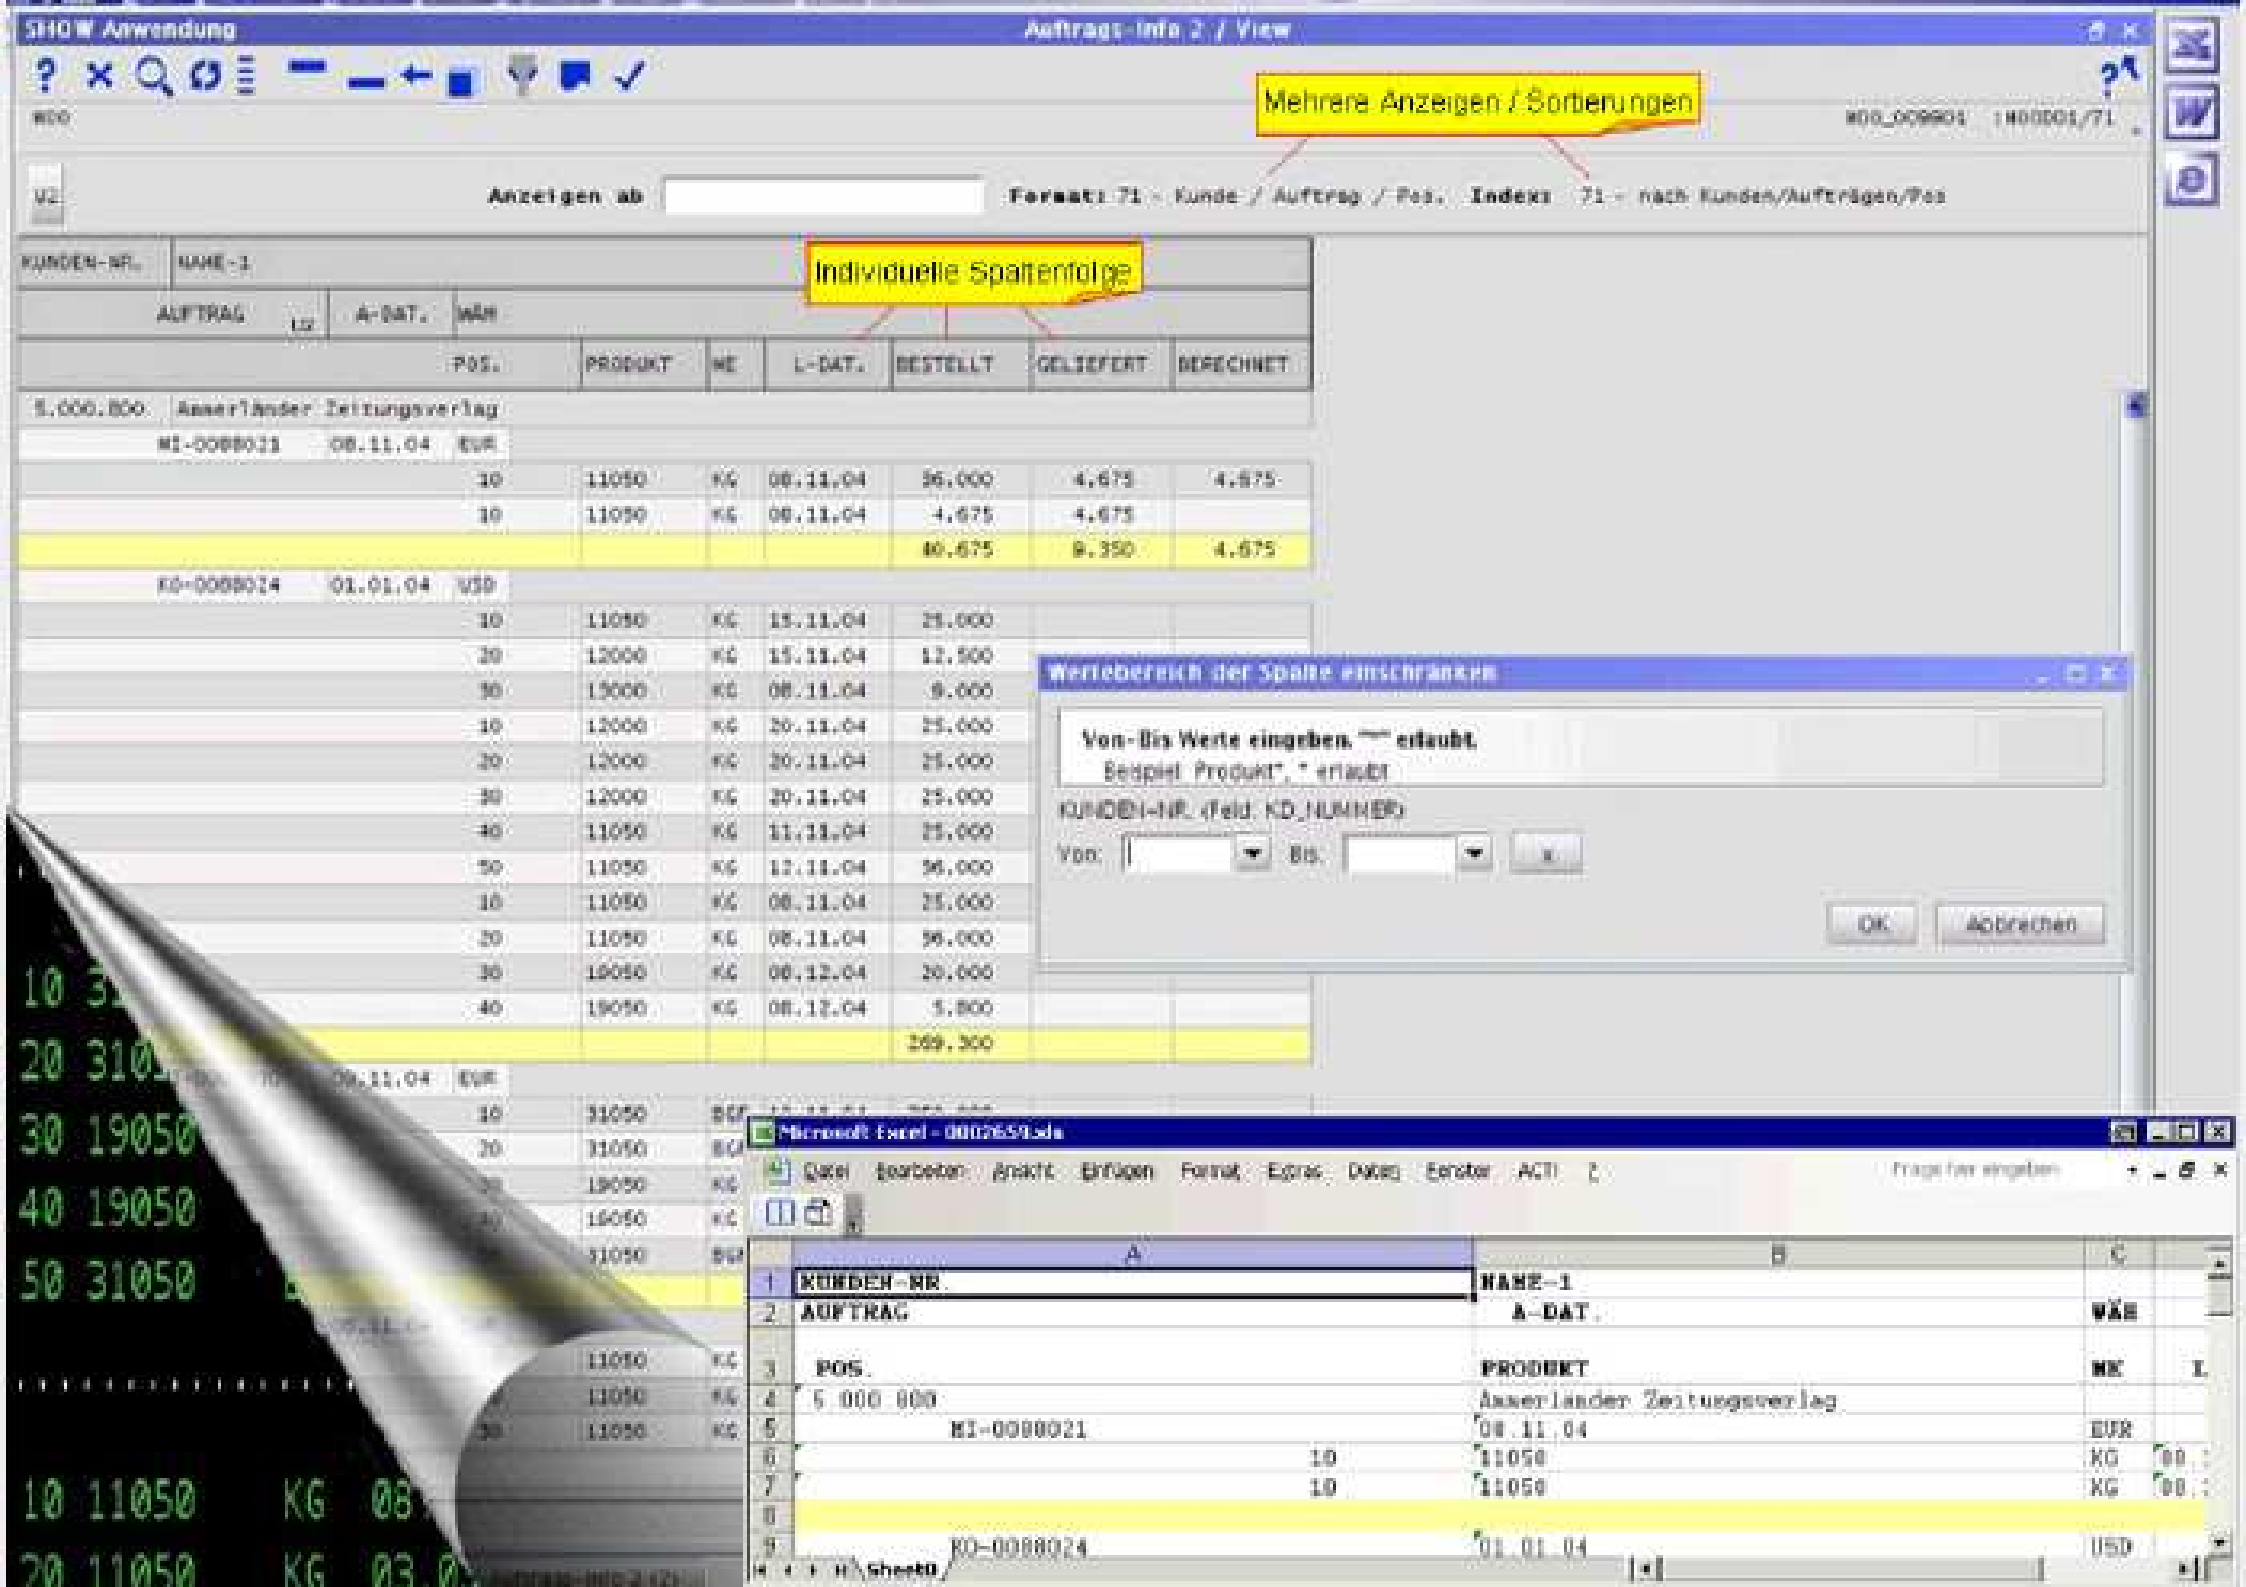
SHOW Anwendung

Auftrags-Info 2 / View

WDO

Mehrere Anzeigen / Sortierungen

WDO_009801 :WOOD01/71

U2

Anzeigen ab

Format: 71 - Kunde / Auftrag / Pos. Index: 71 - nach Kunden/Aufträgen/Pos

Individuelle Spaltenfolge

| KUNDEN-NR. | NAME-1 | | | | | | | |
|---|---|---|---|---|---|---|---|---|
| AUFTRAG | A-DAT. | WÄH | | | | | | |
| | | POS. | PRODUKT | ME | L-DAT. | BESTELLT | GELIEFERT | BERECHNET |
| 5.000.800 | Ammerländer Zeitungsverlag | | | | | | | |
| MI-0088021 | 08.11.04 | EUR | | | | | | |
| | | 10 | 11050 | KG | 08.11.04 | 36.000 | 4.675 | 4.675 |
| | | 10 | 11050 | KG | 08.11.04 | 4.675 | 4.675 | |
| | | | | | | 40.675 | 9.350 | 4.675 |
| KO-0088024 | 01.01.04 | USD | | | | | | |
| | | 10 | 11050 | KG | 15.11.04 | 25.000 | | |
| | | 20 | 12000 | KG | 15.11.04 | 12.500 | | |
| | | 30 | 13000 | KG | 08.11.04 | 8.000 | | |
| | | 10 | 12000 | KG | 20.11.04 | 25.000 | | |
| | | 20 | 12000 | KG | 20.11.04 | 25.000 | | |
| | | 30 | 12000 | KG | 20.11.04 | 25.000 | | |
| | | 40 | 11050 | KG | 11.11.04 | 25.000 | | |
| | | 50 | 11050 | KG | 12.11.04 | 36.000 | | |
| | | 10 | 11050 | KG | 08.11.04 | 25.000 | | |
| | | 20 | 11050 | KG | 08.11.04 | 36.000 | | |
| | | 30 | 19050 | KG | 08.12.04 | 20.000 | | |
| | | 40 | 19050 | KG | 08.12.04 | 5.800 | | |
| | | | | | | 269.300 | | |
| | 08.11.04 | EUR | | | | | | |
| | | 10 | 31050 | BGF | | | | |
| | | 20 | 31050 | BGF | | | | |
| | | | 19050 | KG | | | | |
| | | | 16050 | KG | | | | |
| | | | 31050 | BGF | | | | |
| | | | 11050 | KG | | | | |
| | | | 11050 | KG | | | | |
| | | 30 | 11050 | KG | | | | |

Wertebereich der Spalte einschränken

Von-Bis Werte eingeben. "*" erlaubt.
Beispiel: Produkt*, * erlaubt

KUNDEN-NR. (Feld: KD_NUMMER)

Von: Bis: x

OK Abbrechen

10 31
20 310
30 19050
40 19050
50 31050
10 11050 KG 08
20 11050 KG 03.0

Microsoft Excel - 0802659.xls

Datei Bearbeiten Ansicht Einfügen Format Extras Daten Fenster ACTI ?

Frage hier eingeben

| | A | B | C |
|---|---|---|---|
| 1 | KUNDEN-NR. | NAME-1 | |
| 2 | AUFTRAG | A-DAT. | WÄH |
| 3 | POS. | PRODUKT | ME |
| 4 | 5.000.800 | Ammerländer Zeitungsverlag | |
| 5 | MI-0088021 | 08.11.04 | EUR |
| 6 | 10 | 11050 | KG |
| 7 | 10 | 11050 | KG |
| 8 | | | |
| 9 | KO-0088024 | 01.01.04 | USD |

Sheet0